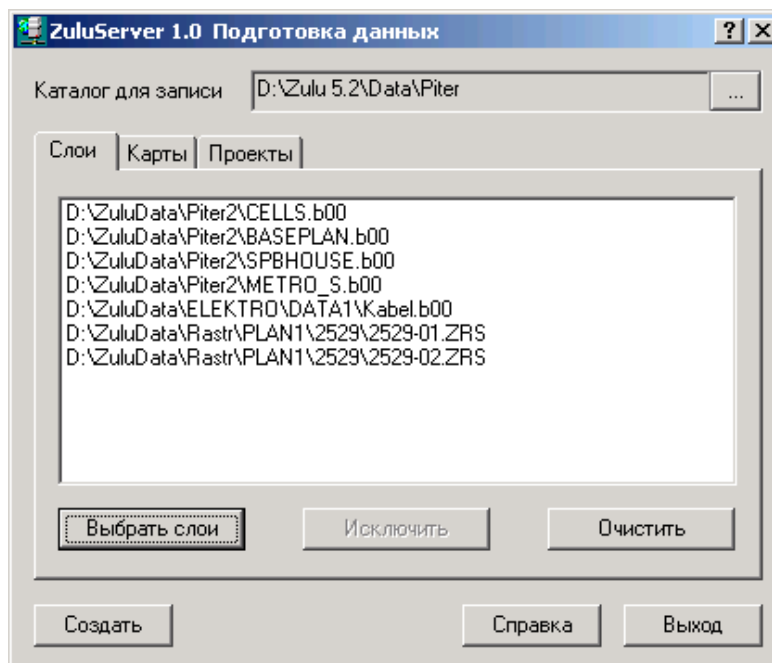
ZuluServer 1.0 Подготовка данных

? X

Каталог для записи D:\Zulu 5.2\Data\Piter ...

Слои Карты Проекты

D:\ZuluData\Piter2\CELLS.b00
D:\ZuluData\Piter2\BASEPLAN.b00
D:\ZuluData\Piter2\SPBHOUSE.b00
D:\ZuluData\Piter2\METRO_S.b00
D:\ZuluData\ELEKTRO\DATA1\Kabel.b00
D:\ZuluData\Rastr\PLAN1\2529\2529-01.ZRS
D:\ZuluData\Rastr\PLAN1\2529\2529-02.ZRS

Выбрать слои Исключить Очистить

Создать Справка Выход